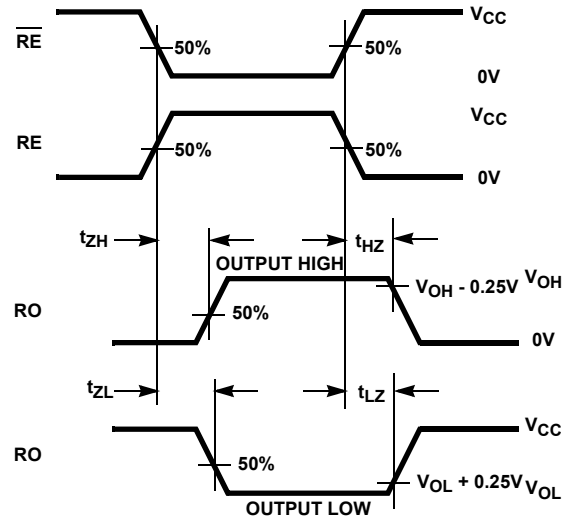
$\overline{RE}$

50%

50%

$V_{CC}$

0V

RE

50%

50%

$V_{CC}$

0V

$t_{ZH}$

$t_{HZ}$

OUTPUT HIGH

RO

50%

$V_{OH}$ - 0.25V

$V_{OH}$

0V

$t_{ZL}$

$t_{LZ}$

RO

50%

$V_{CC}$

$V_{OL}$ + 0.25V

$V_{OL}$

OUTPUT LOW